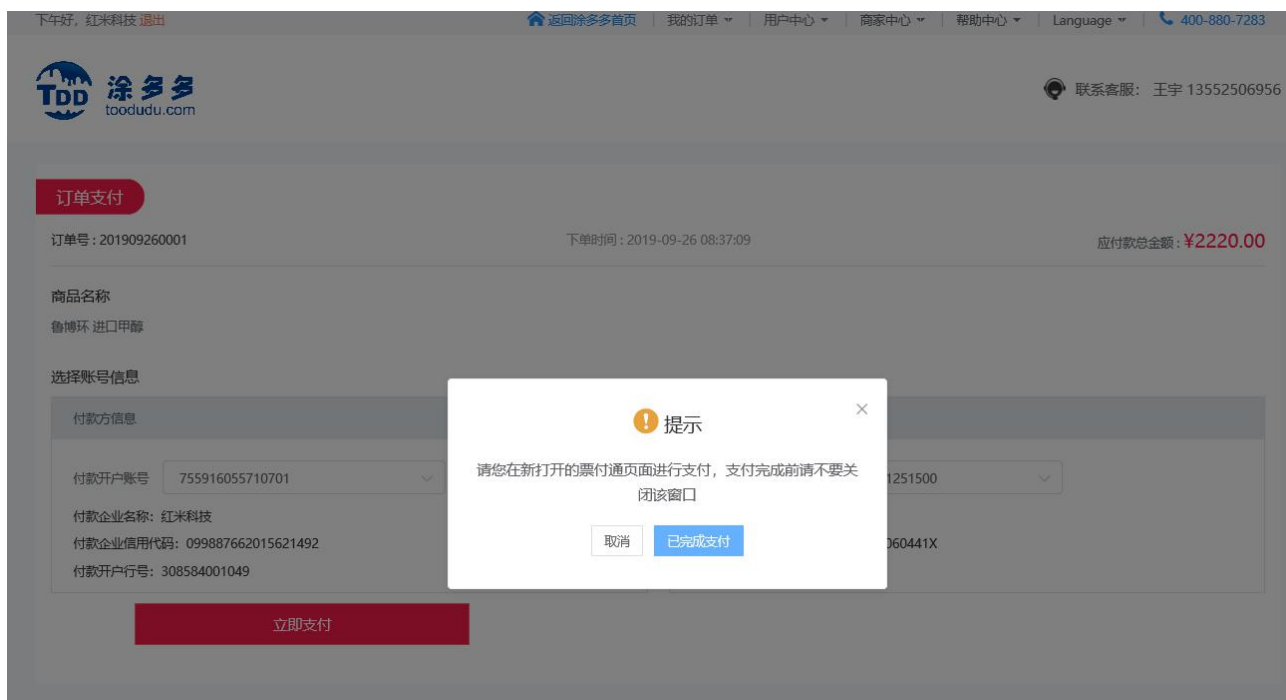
下午好，红米科技 退出

返回涂多多首页 | 我的订单 | 用户中心 | 商家中心 | 帮助中心 | Language | 400-880-7283

TDD 涂多多 toodudu.com

联系客服：王宇 13552506956

订单支付

订单号：201909260001

下单时间：2019-09-26 08:37:09

应付款总金额：¥2220.00

商品名称

鲁博环 进口甲醇

选择账号信息

付款方信息

付款开户账号 755916055710701

付款企业名称：红米科技

付款企业信用代码：099887662015621492

付款开户行号：308584001049

1251500

060441X

立即支付

提示

请您在新打开的票付通页面进行支付，支付完成前请不要关闭该窗口

取消 已完成支付